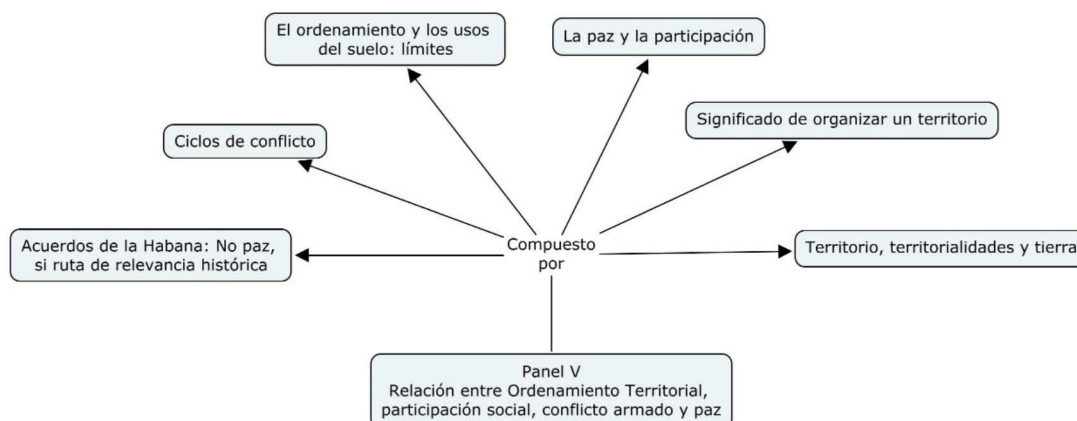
El ordenamiento y los usos del suelo: límites

La paz y la participación

Significado de organizar un territorio

Ciclos de conflicto

Acuerdos de la Habana: No paz, si ruta de relevancia histórica

Compuesto por

Territorio, territorialidades y tierra

Panel V
Relación entre Ordenamiento Territorial, participación social, conflicto armado y paz